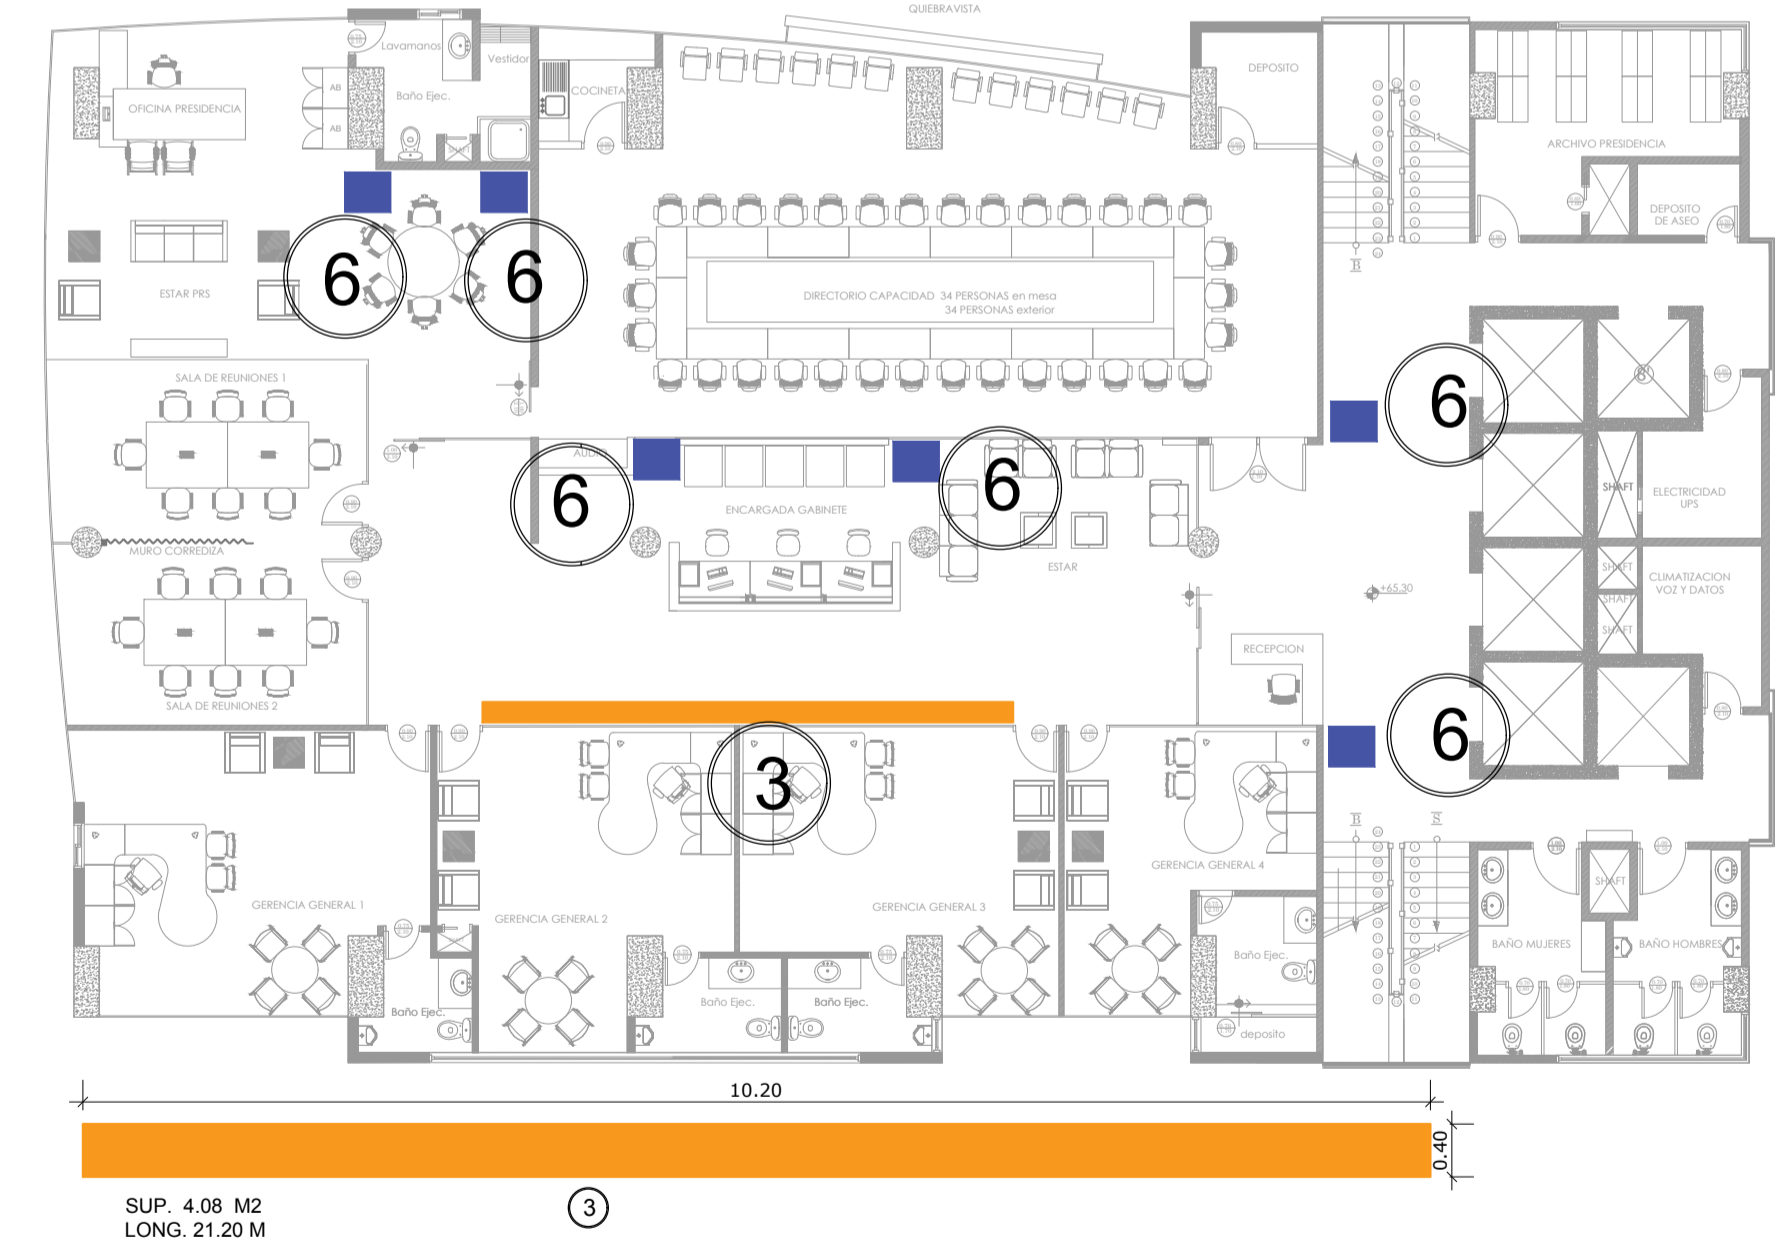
QUIEBRAVISTA

Lavamanos
Vestidor
Baño Ejec.
AB
AB
COCINETA
DEPOSITO
OFICINA PRESIDENCIA
ARCHIVO PRESIDENCIA
DEPOSITO DE ASEO
ESTAR PRS
6
6
DIRECTORIO CAPACIDAD 34 PERSONAS en mesa
34 PERSONAS exterior
B
6
SALA DE REUNIONES 1
AUDIO
6
ENCARGADA GABINETE
6
SHAFT
ELECTRICIDAD UPS
MURO CORREDIZA
ESTAR
SHAFT
SHAFT
SHAFT
CLIMATIZACION VOZ Y DATOS
+65.30
RECEPCION
SALA DE REUNIONES 2
6
3
B
S
GERENCIA GENERAL 1
GERENCIA GENERAL 2
GERENCIA GENERAL 3
GERENCIA GENERAL 4
SHAFT
Baño Ejec.
Baño Ejec.
Baño Ejec.
Baño Ejec.
deposito
BAÑO MUJERES
BAÑO HOMBRES

10.20
0.40

SUP. 4.08 M2
LONG. 21.20 M
3